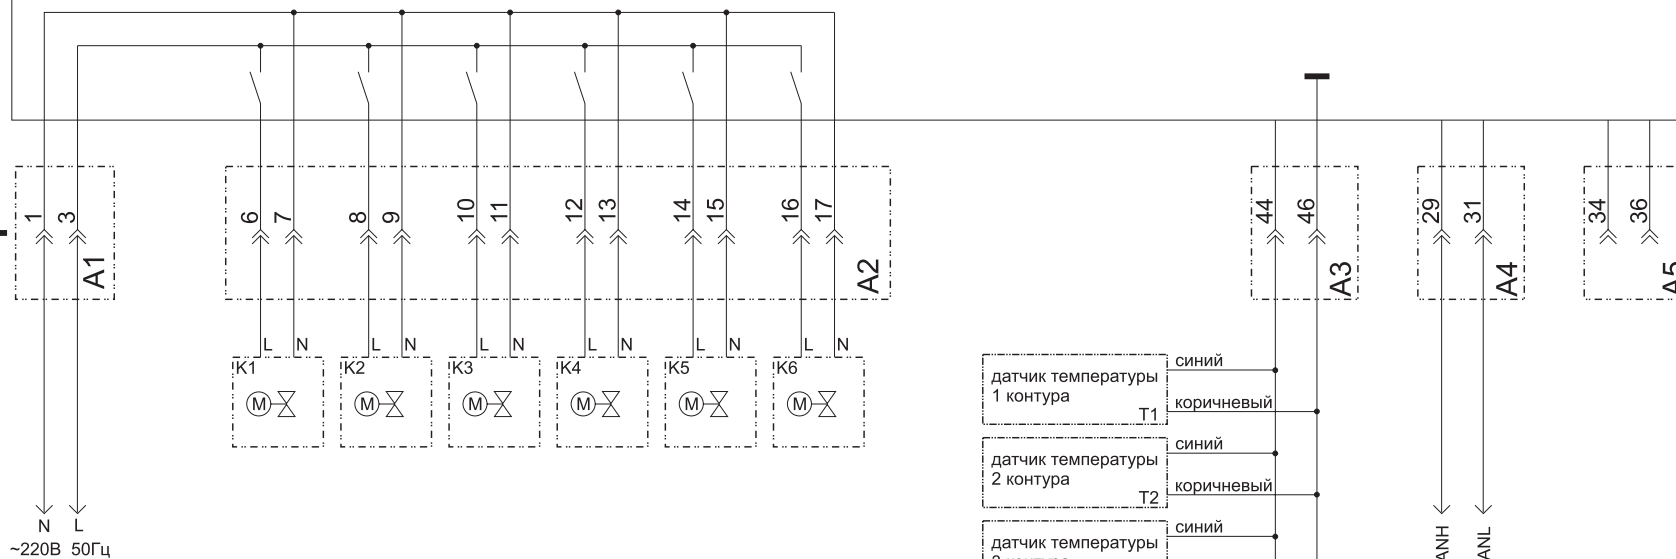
1 3 A1

6 7 8 9 10 11 12 13 14 15 16 17 A2

44 46 A3

29 31 A4

34 36 A5

L N L N L N L N L N L N

K1 K2 K3 K4 K5 K6

M M M M M M

датчик температуры 1 контура T1
синий
коричневый

датчик температуры 2 контура T2
синий
коричневый

датчик температуры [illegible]
синий

N L
~220В 50Гц

ANH ANL